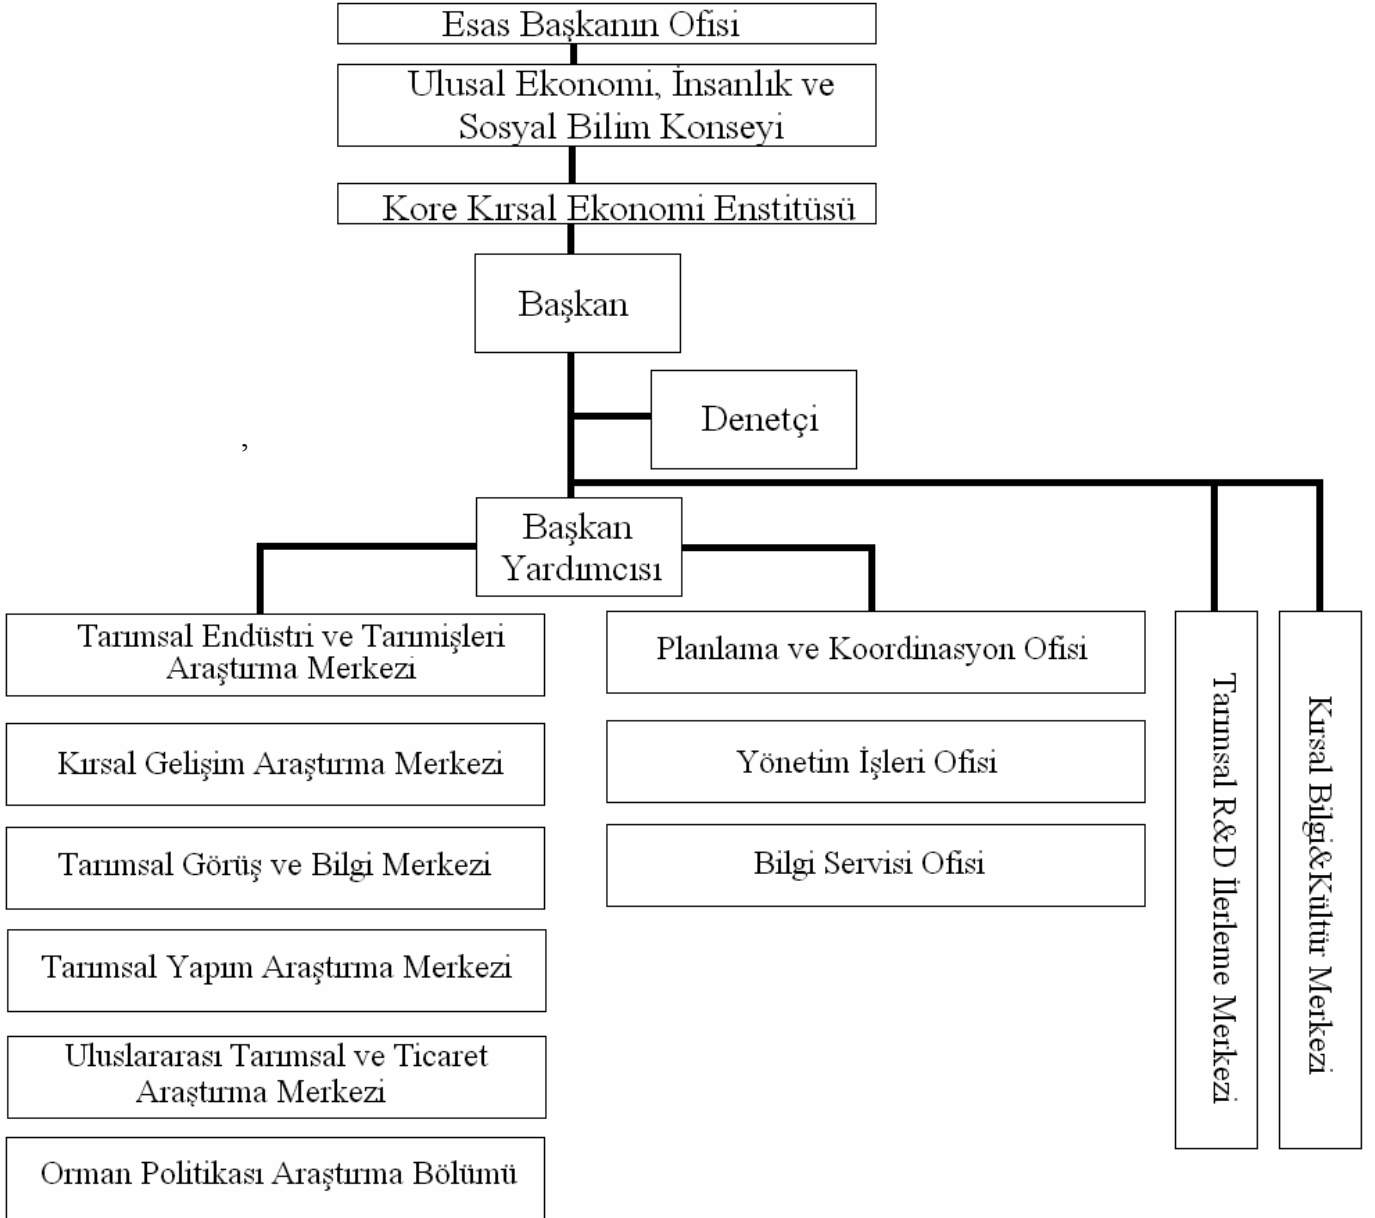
Esas Başkanın Ofisi

Ulusal Ekonomi, İnsanlık ve Sosyal Bilim Konseyi

Kore Kırsal Ekonomi Enstitüsü

Başkan

Denetçi

,

Başkan Yardımcısı

Tarımsal Endüstri ve Tarımişleri Araştırma Merkezi

Kırsal Gelişim Araştırma Merkezi

Tarımsal Görüş ve Bilgi Merkezi

Tarımsal Yapım Araştırma Merkezi

Uluslararası Tarımsal ve Ticaret Araştırma Merkezi

Orman Politikası Araştırma Bölümü

Planlama ve Koordinasyon Ofisi

Yönetim İşleri Ofisi

Bilgi Servisi Ofisi

Tarımsal R&D İlerleme Merkezi

Kırsal Bilgi&Kültür Merkezi